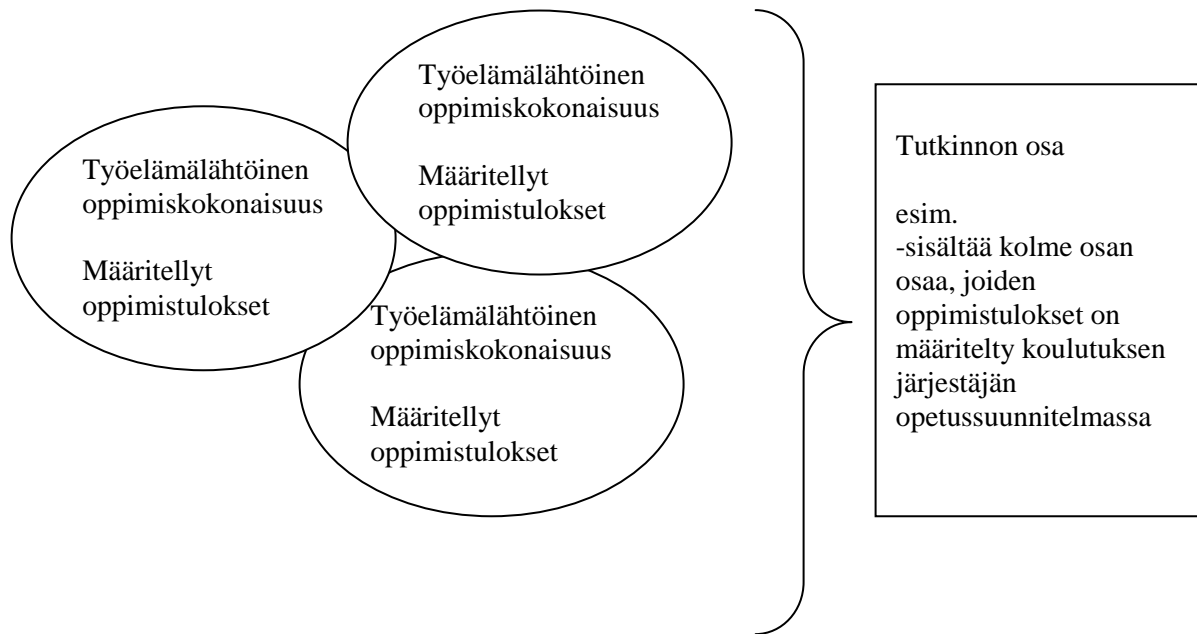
Työelämälähtöinen oppimiskokonaisuus

Määritellyt oppimistulokset

Työelämälähtöinen oppimiskokonaisuus

Määritellyt oppimistulokset

Työelämälähtöinen oppimiskokonaisuus

Määritellyt oppimistulokset

Tutkinnon osa

esim.
-sisältää kolme osan osaa, joiden oppimistulokset on määritelty koulutuksen järjestäjän opetussuunnitelmassa